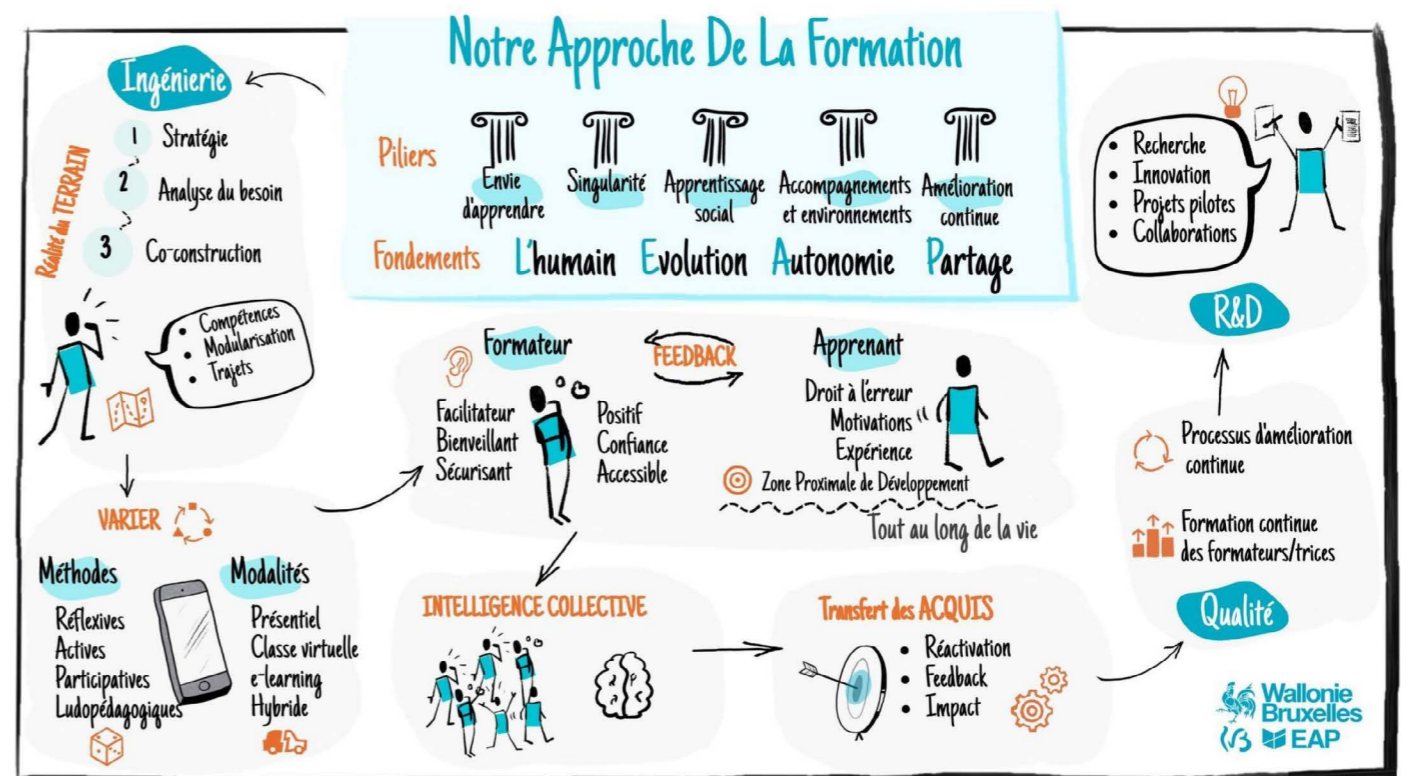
Notre Approche De La Formation

Piliers
Envie d'apprendre
Singularité
Apprentissage social
Accompagnements et environnements
Amélioration continue

Fondements
L'humain
Evolution
Autonomie
Partage

Ingénierie
1 Stratégie
2 Analyse du besoin
3 Co-construction

Réalité du TERRAIN

• Compétences
• Modularisation
• Trajets

VARIER

Méthodes
Réflexives
Actives
Participatives
Ludopédagogiques

Modalités
Présentiel
Classe virtuelle
e-learning
Hybride

Formateur
FEEDBACK
Apprenant

Facilitateur
Bienveillant
Sécurisant

Positif
Confiance
Accessible

Droit à l'erreur
Motivations
Expérience

Zone Proximale de Développement
Tout au long de la vie

INTELLIGENCE COLLECTIVE

Transfert des ACQUIS
• Réactivation
• Feedback
• Impact

• Recherche
• Innovation
• Projets pilotes
• Collaborations

R&D

Processus d'amélioration continue

Formation continue des formateurs/trices

Qualité

Wallonie Bruxelles
EAP